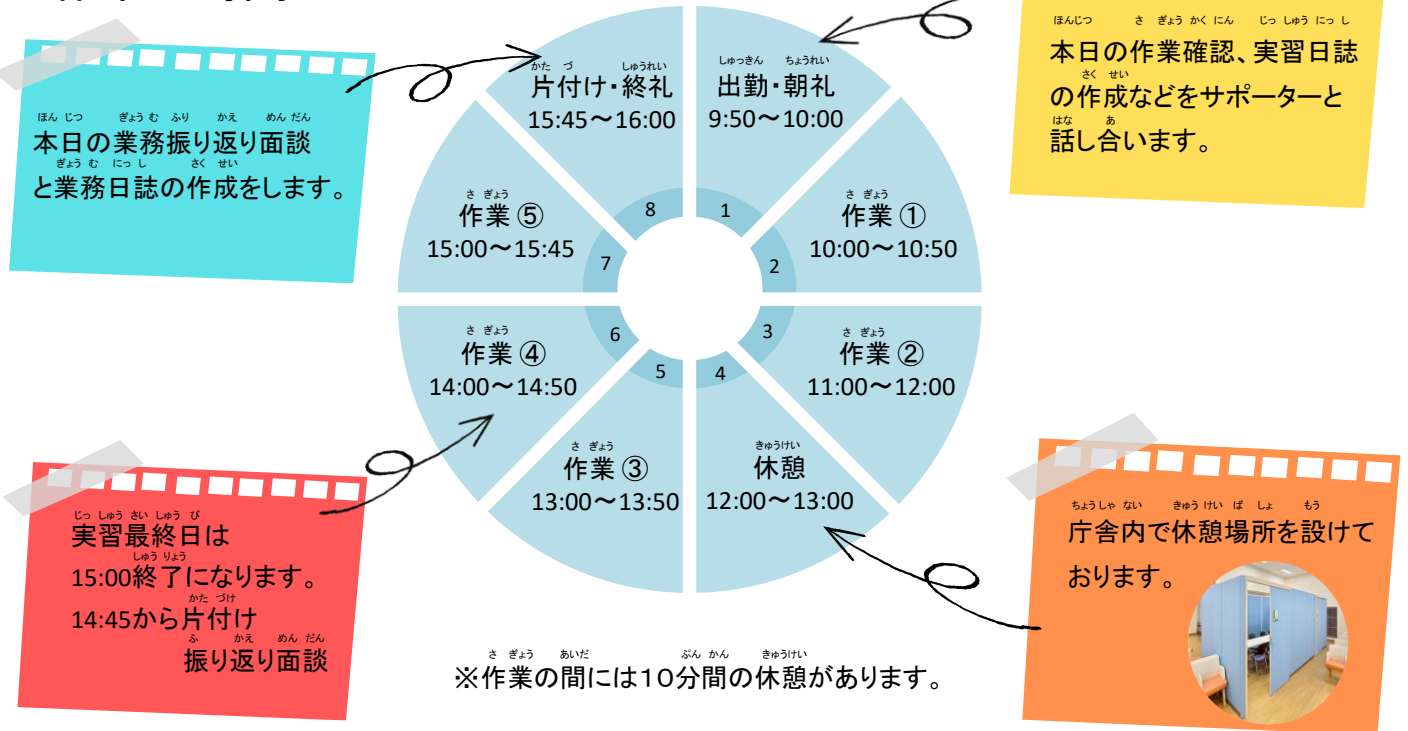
ほんじつ　ぎょうむ　ふり　かえ　めんだん
本日の業務振り返り面談
ぎょうむ　にっし　さくせい
と業務日誌の作成をします。

かた　づ　しゅうれい
片付け・終礼
15:45〜16:00

しゅっきん　ちょうれい
出勤・朝礼
9:50〜10:00

ほんじつ　さぎょうかくにん　じっしゅうにっし
本日の作業確認、実習日誌
さくせい
の作成などをサポーターと
はな　あ
話し合います。

8
1

さぎょう
作業 ⑤
15:00〜15:45

さぎょう
作業 ①
10:00〜10:50

7
2

6
3

さぎょう
作業 ④
14:00〜14:50

さぎょう
作業 ②
11:00〜12:00

5
4

さぎょう
作業 ③
13:00〜13:50

きゅうけい
休憩
12:00〜13:00

じっしゅうさいしゅうび
実習最終日は
しゅうりょう
15:00終了になります。
かたづけ
14:45から片付け
ふ　かえ　めんだん
振り返り面談

ちょうしゃない　きゅうけいばしょ　もう
庁舎内で休憩場所を設けて
おります。

さぎょう　あいだ　ぶんかん　きゅうけい
※作業の間には10分間の休憩があります。